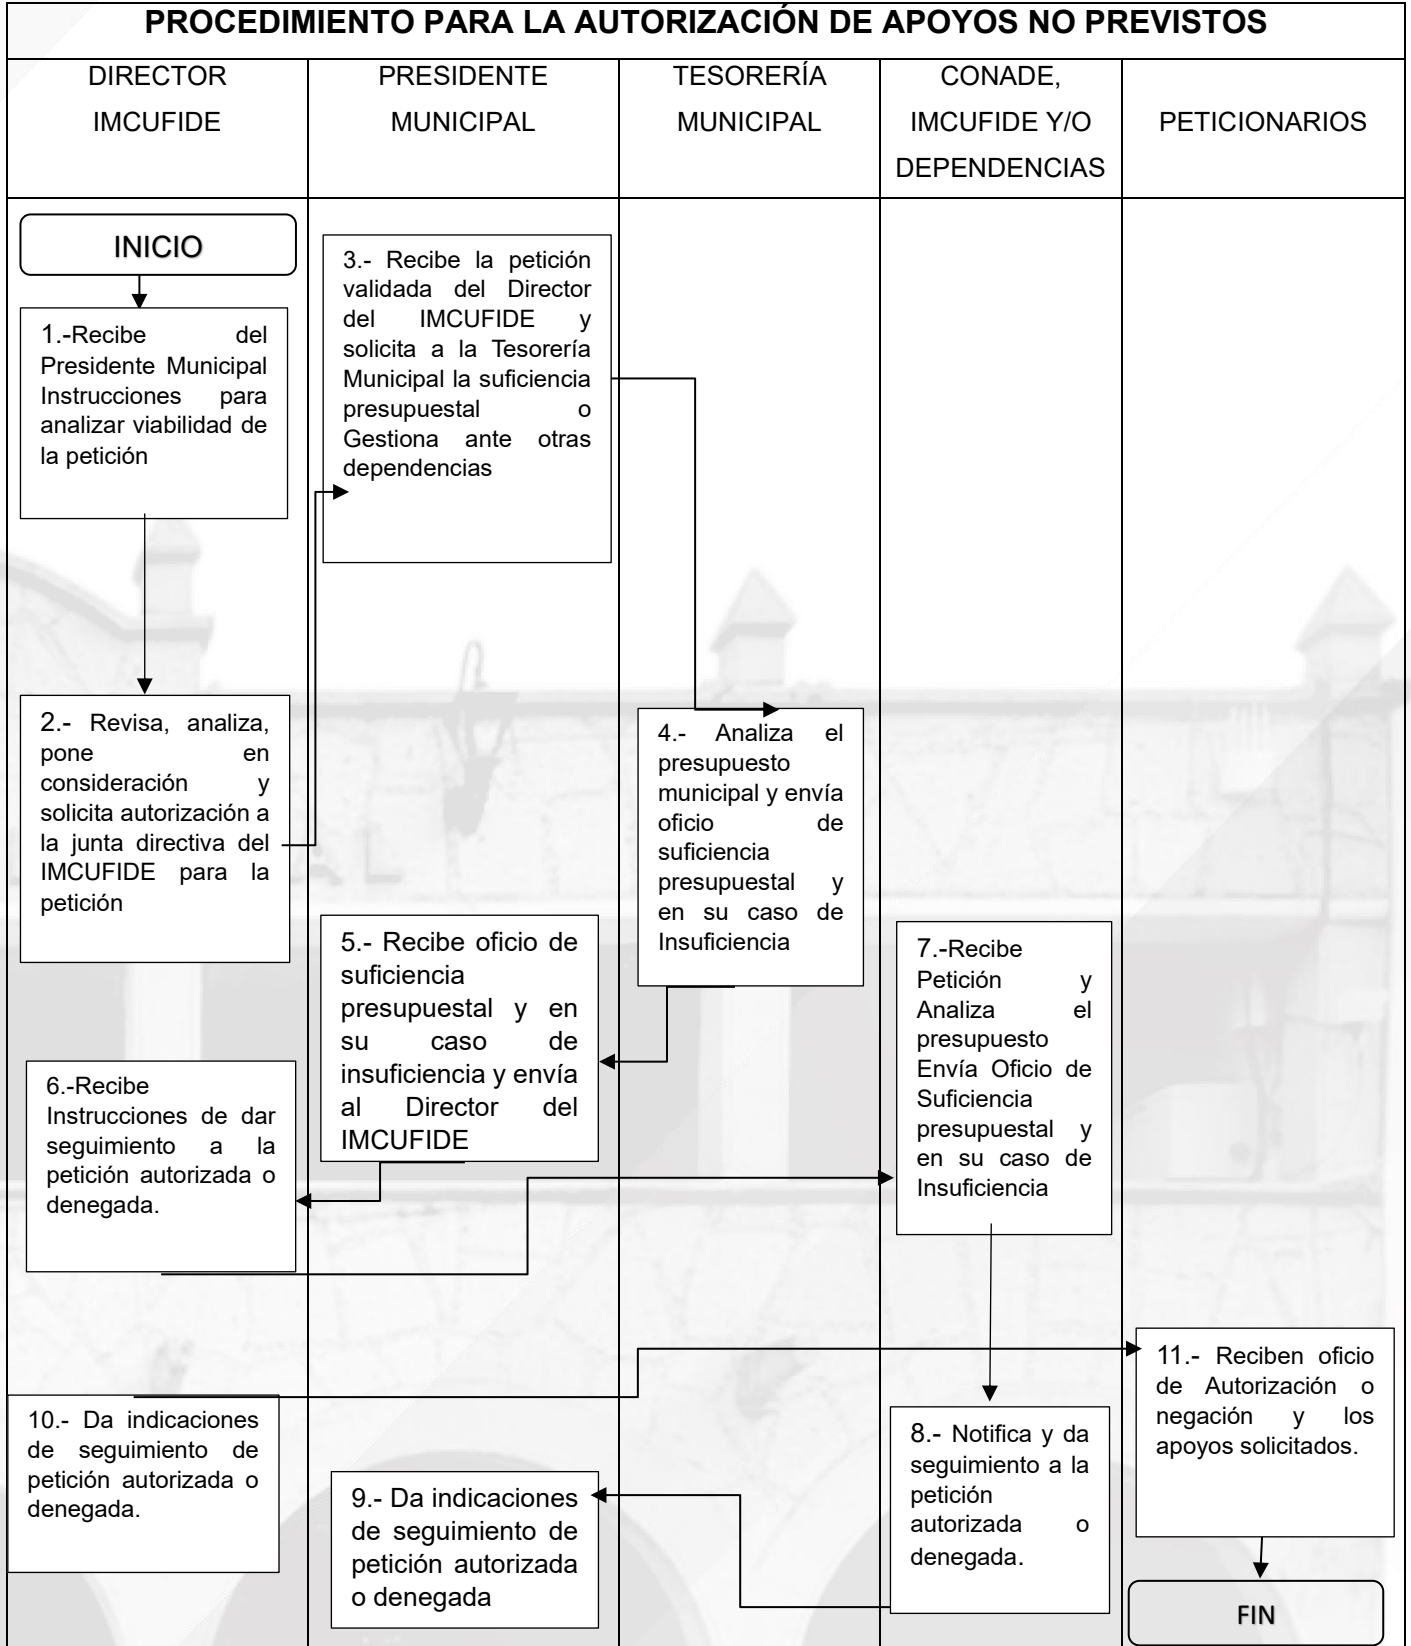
PROCEDIMIENTO PARA LA AUTORIZACIÓN DE APOYOS NO PREVISTOS

| DIRECTOR IMCUFIDE | PRESIDENTE MUNICIPAL | TESORERÍA MUNICIPAL | CONADE, IMCUFIDE Y/O DEPENDENCIAS | PETICIONARIOS |
|---|---|---|---|---|

INICIO

1.-Recibe del Presidente Municipal Instrucciones para analizar viabilidad de la petición

2.- Revisa, analiza, pone en consideración y solicita autorización a la junta directiva del IMCUFIDE para la petición

3.- Recibe la petición validada del Director del IMCUFIDE y solicita a la Tesorería Municipal la suficiencia presupuestal o Gestiona ante otras dependencias

4.- Analiza el presupuesto municipal y envía oficio de suficiencia presupuestal y en su caso de Insuficiencia

5.- Recibe oficio de suficiencia presupuestal y en su caso de insuficiencia y envía al Director del IMCUFIDE

6.-Recibe Instrucciones de dar seguimiento a la petición autorizada o denegada.

7.-Recibe Petición y Analiza el presupuesto Envía Oficio de Suficiencia presupuestal y en su caso de Insuficiencia

8.- Notifica y da seguimiento a la petición autorizada o denegada.

9.- Da indicaciones de seguimiento de petición autorizada o denegada

10.- Da indicaciones de seguimiento de petición autorizada o denegada.

11.- Reciben oficio de Autorización o negación y los apoyos solicitados.

FIN